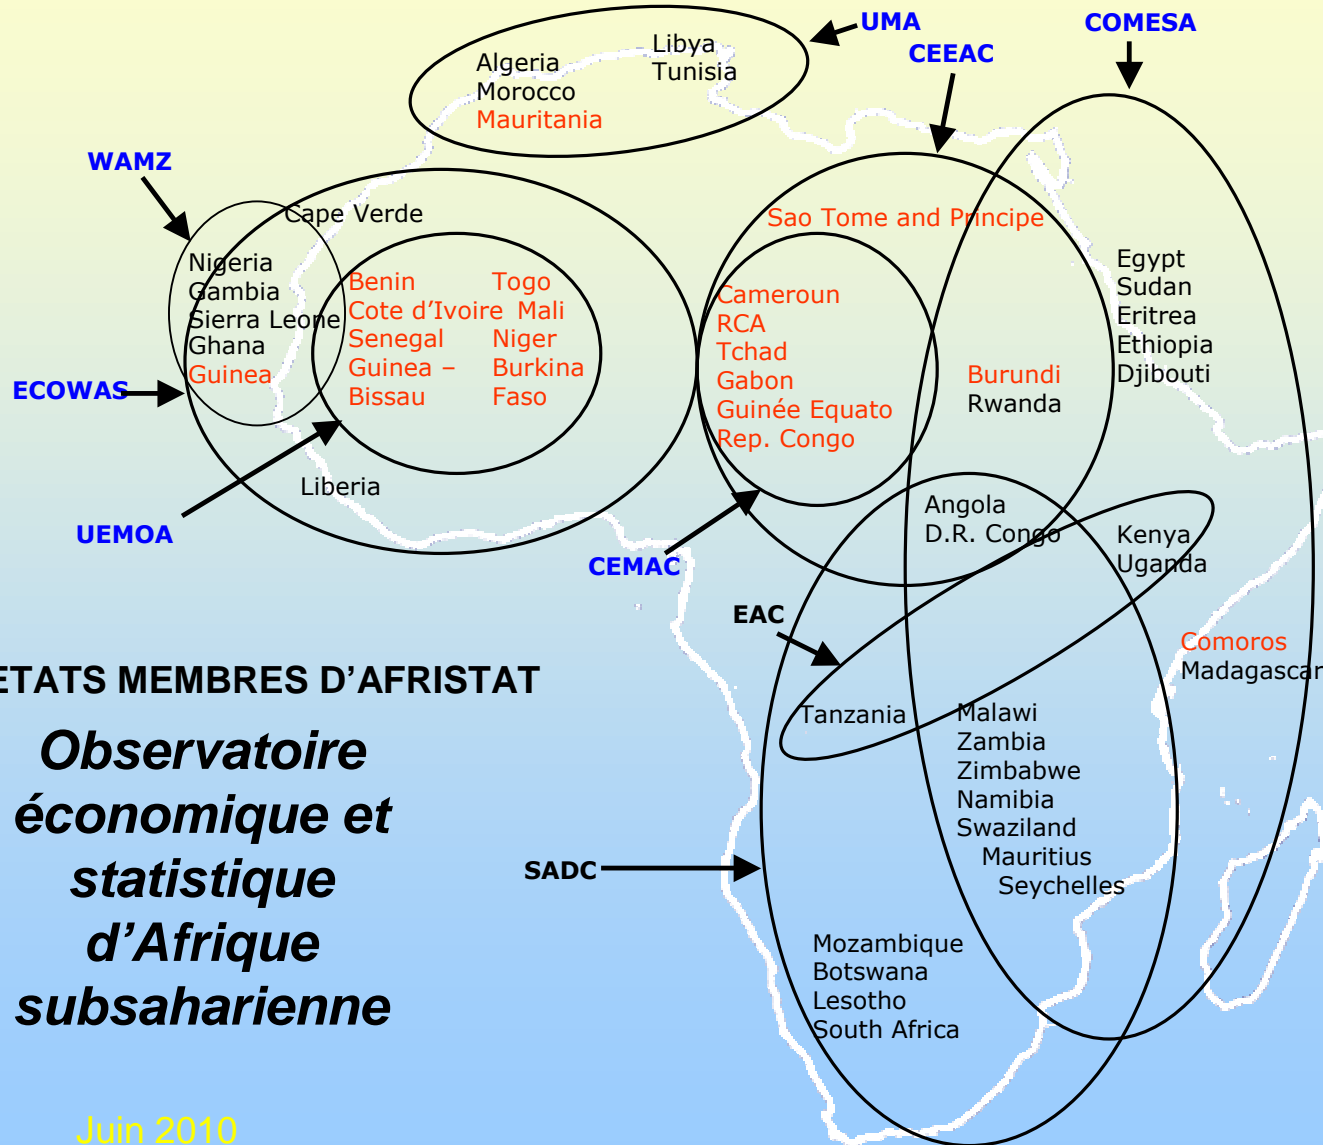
UMA
COMESA
CEEAC
Algeria
Morocco
Mauritania
Libya
Tunisia

WAMZ
Cape Verde
Nigeria
Gambia
Sierra Leone
Ghana
Guinea
ECOWAS
Benin
Cote d'Ivoire
Senegal
Guinea – Bissau
Togo
Mali
Niger
Burkina Faso
Liberia
UEMOA

Sao Tome and Principe
Cameroun
RCA
Tchad
Gabon
Guinée Equato
Rep. Congo
Burundi
Rwanda
Egypt
Sudan
Eritrea
Ethiopia
Djibouti
CEMAC
Angola
D.R. Congo
Kenya
Uganda
EAC
Comoros
Madagascar
Tanzania
Malawi
Zambia
Zimbabwe
Namibia
Swaziland
Mauritius
Seychelles
SADC
Mozambique
Botswana
Lesotho
South Africa

ETATS MEMBRES D'AFRISTAT
Observatoire économique et statistique d'Afrique subsaharienne

Juin 2010